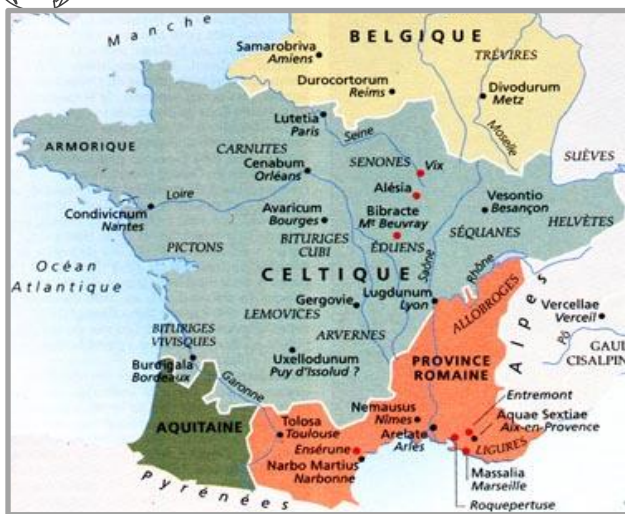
Manche
BELGIQUE
Samarobriva
Amiens
TRÉVIRES
Durocortorum
Reims
Divodurum
Metz
Moselle
Lutetia
Paris
Seine
ARMORIQUE
CARNUTES
Cenabum
Orléans
SENONES
Vix
SUÈVES
Alésia
Loire
Bibracte
Mt Beuvray
Vesontio
Besançon
Condivicnum
Nantes
Avaricum
Bourges
ÉDUENS
HELVÈTES
PICTONS
BITURIGES
CUBI
SÉQUANES
Océan
Atlantique
CELTIQUE
Saône
Rhône
Gergovie
Lugdunum
Lyon
LEMOVICES
Vercellae
Verceil
ARVERNES
ALLOBROGES
Alpes
BITURIGES
VIVISQUES
GAUL
CISALPIN
Burdigala
Bordeaux
Uxellodunum
Puy d'Issolud ?
PROVINCE
ROMAINE
Garonne
Entremont
AQUITAINE
Tolosa
Toulouse
Nemausus
Nîmes
Aquae Sextiae
Aix-en-Provence
Arelate
Arles
LIGURES
Ensérune
Narbo Martius
Narbonne
Massalia
Marseille
Pyrénées
Roquepertuse